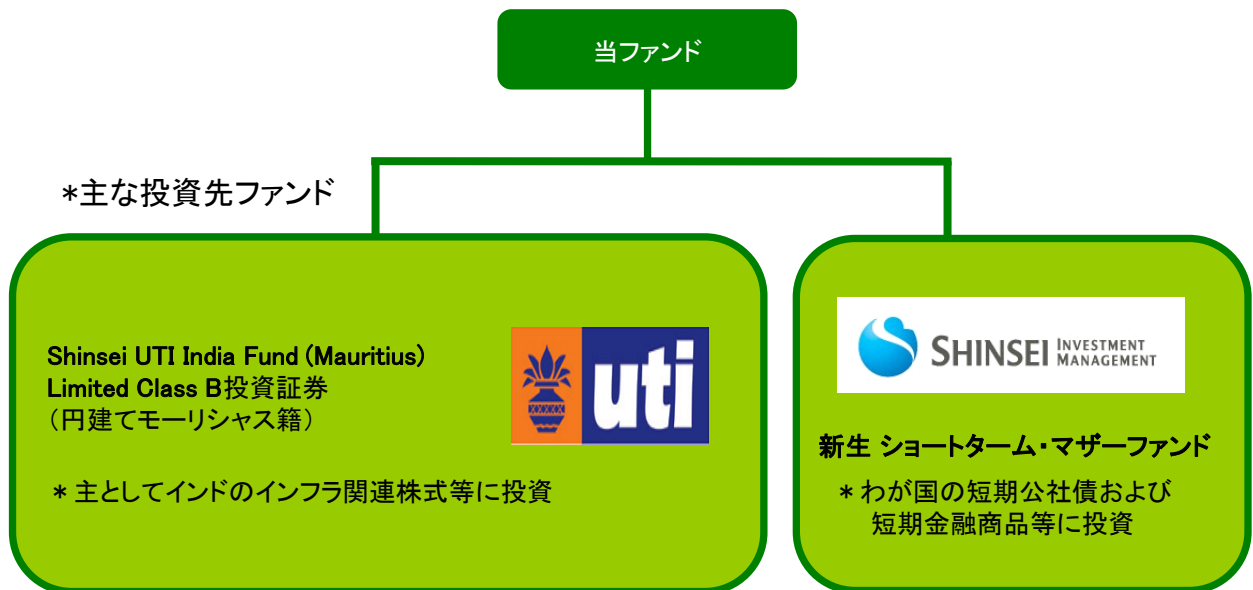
当ファンド

*主な投資先ファンド

Shinsei UTI India Fund (Mauritius) Limited Class B投資証券
（円建てモーリシャス籍）

uti

＊主としてインドのインフラ関連株式等に投資

SHINSEI INVESTMENT MANAGEMENT

新生 ショートターム・マザーファンド

＊わが国の短期公社債および短期金融商品等に投資